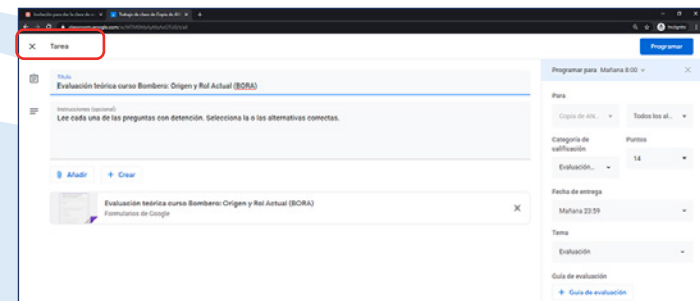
Invitación para las clase de c... × | Trabajo de clase de Copia de 4M ×

classroom.google.com

Incógnito

× Tarea

Programar

Título
Evaluación teórica curso Bombero: Origen y Rol Actual (BORA)

Instrucciones (opcional)
Lee cada una de las preguntas con detención. Selecciona la o las alternativas correctas.

Añadir + Crear

Evaluación teórica curso Bombero: Origen y Rol Actual (BORA)
Formularios de Google

Programar para Mañana 8:00

Para
Copia de 4M... Todos los al...

Categoría de calificación
Evaluación...

Puntos
14

Fecha de entrega
Mañana 23:59

Tema
Evaluación

Guía de evaluación
+ Guía de evaluación